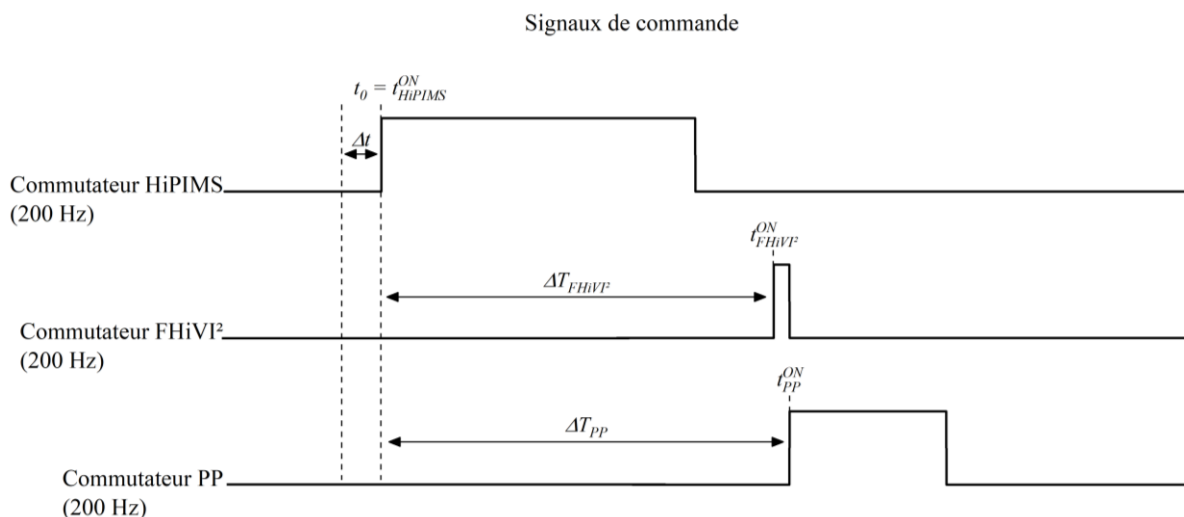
Signaux de commande

$t_0 = t_{HiPIMS}^{ON}$

$\Delta t$

Commutateur HiPIMS
(200 Hz)

$t_{FHiVI^2}^{ON}$

$\Delta T_{FHiVI^2}$

Commutateur FHiVI²
(200 Hz)

$t_{PP}^{ON}$

$\Delta T_{PP}$

Commutateur PP
(200 Hz)